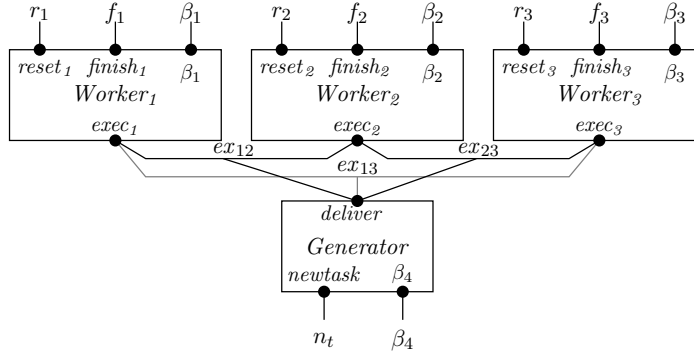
$r_1$ $f_1$ $\beta_1$
$reset_1$ $finish_1$ $\beta_1$
$Worker_1$
$exec_1$

$r_2$ $f_2$ $\beta_2$
$reset_2$ $finish_2$ $\beta_2$
$Worker_2$
$exec_2$

$r_3$ $f_3$ $\beta_3$
$reset_3$ $finish_3$ $\beta_3$
$Worker_3$
$exec_3$

$ex_{12}$ $ex_{23}$
$ex_{13}$

$deliver$
$Generator$
$newtask$ $\beta_4$

$n_t$ $\beta_4$